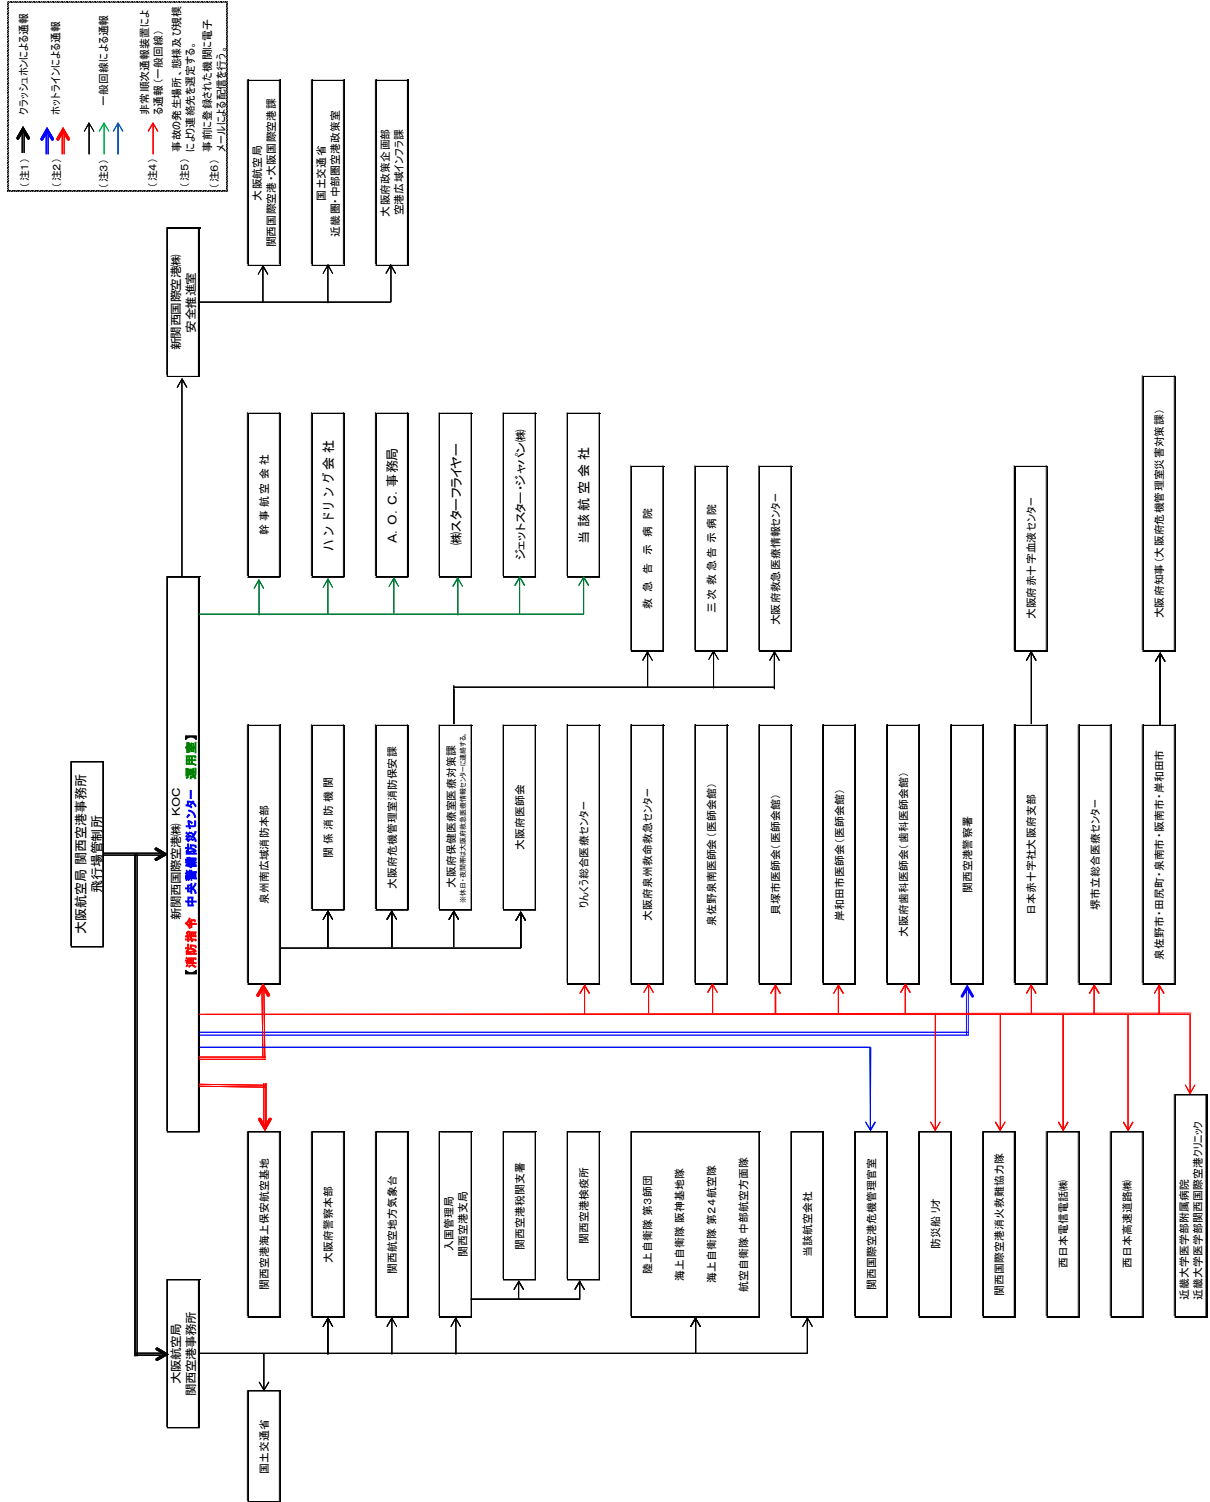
（注1） クラッシュホンによる通報
（注2） ホットラインによる通報
（注3） 一般回線による通報
（注4） 非常順次通報装置による通報（一般回線）
（注5） 事故の発生場所、態様及び規模により連絡先を選定する。
（注6） 事前に登録された機関に電子メールによる配信を行う。

大阪航空局 関西空港事務所 飛行場管制所

新関西国際空港(株) KOC
【消防指令 中央警備防災センター 運用室】

新関西国際空港(株) 安全推進室

大阪航空局 関西国際空港・大阪国際空港課
国土交通省 近畿圏・中部圏空港政策室
大阪府政策企画部 空港広域インフラ課

幹事航空会社
ハンドリング会社
A. O. C. 事務局
(株)スターフライヤー
ジェットスター・ジャパン(株)
当該航空会社

救急告示病院
三次救急告示病院
大阪府救急医療情報センター

日本赤十字社大阪府支部
大阪府赤十字血液センター
泉佐野市・田尻町・泉南市・阪南市・岸和田市
大阪府知事（大阪府危機管理室災害対策課）

泉州南広域消防本部
関係消防機関
大阪府危機管理室消防保安課
大阪府保健医療室医療対策課 ※休日・夜間等は大阪府救急医療情報センターに連絡する。
大阪府医師会
りんくう総合医療センター
大阪府泉州救命救急センター
泉佐野泉南医師会（医師会館）
貝塚市医師会（医師会館）
岸和田市医師会（医師会館）
大阪府歯科医師会（歯科医師会館）
関西空港警察署
堺市立総合医療センター

関西空港海上保安航空基地
大阪府警察本部
関西航空地方気象台
入国管理局 関西空港支局
関西空港税関支署
関西空港検疫所
陸上自衛隊 第3師団
海上自衛隊 阪神基地隊
海上自衛隊 第24航空隊
航空自衛隊 中部航空方面隊
当該航空会社
関西国際空港危機管理官室
防災船りオ
関西国際空港消火救難協力隊
西日本電信電話(株)
西日本高速道路(株)
近畿大学医学部附属病院
近畿大学医学部関西国際空港クリニック

大阪航空局 関西空港事務所

国土交通省